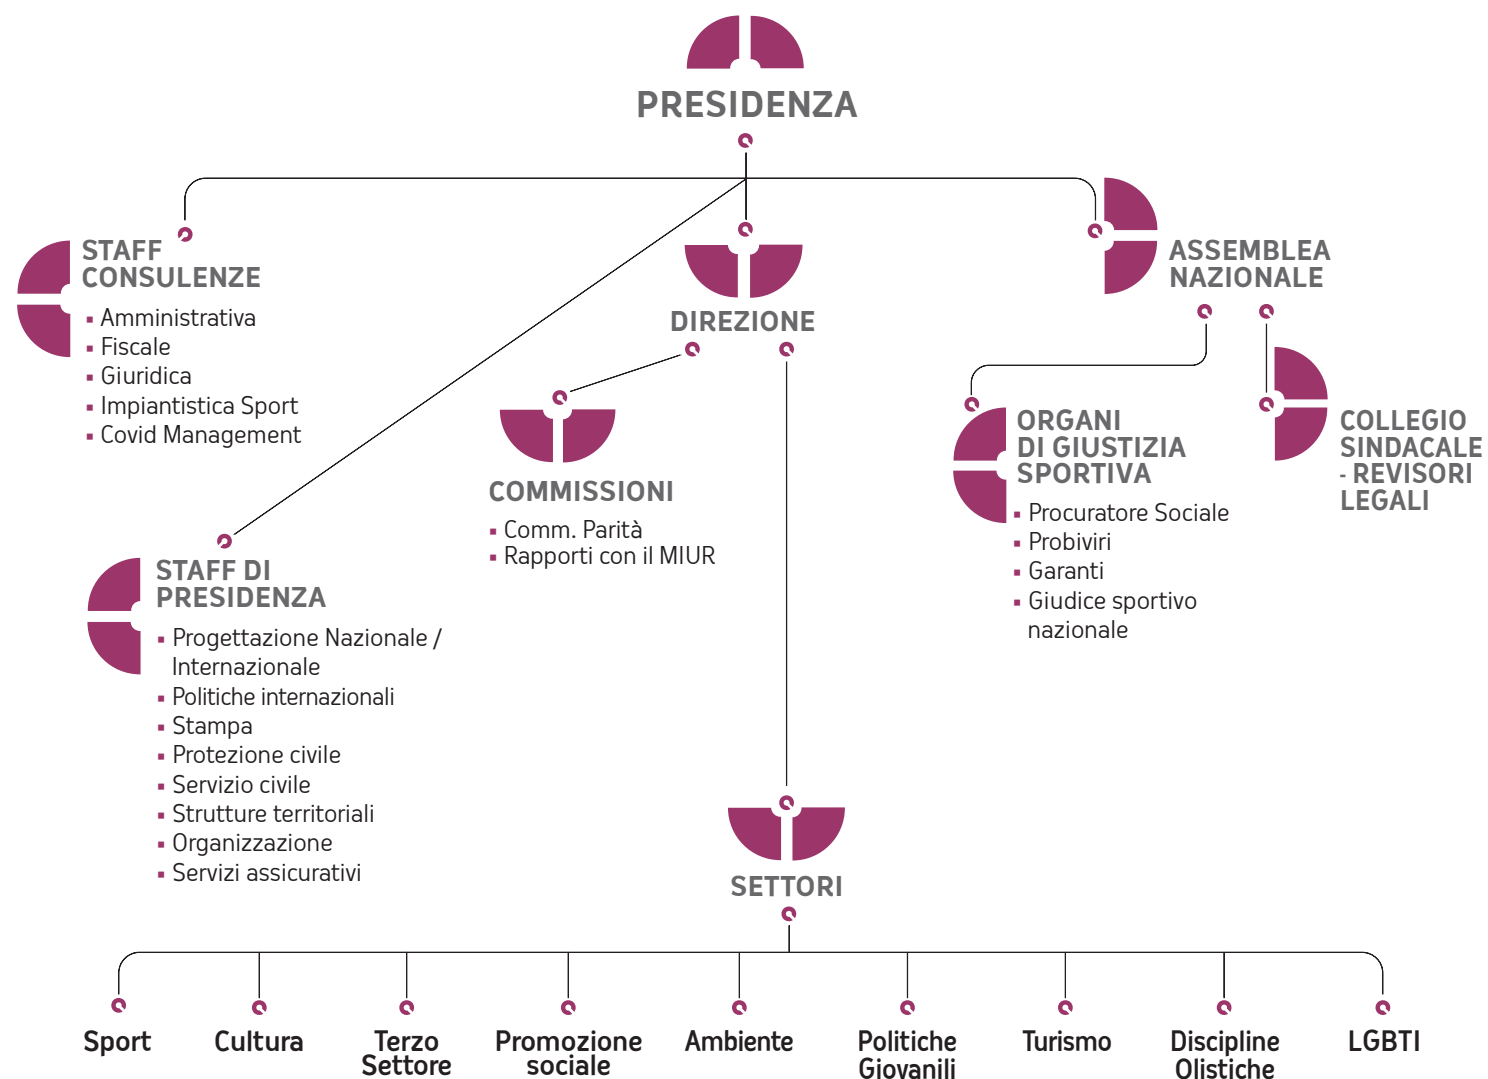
PRESIDENZA

STAFF CONSULENZE
▪ Amministrativa
▪ Fiscale
▪ Giuridica
▪ Impiantistica Sport
▪ Covid Management

DIREZIONE

ASSEMBLEA NAZIONALE

COMMISSIONI
▪ Comm. Parità
▪ Rapporti con il MIUR

ORGANI DI GIUSTIZIA SPORTIVA
▪ Procuratore Sociale
▪ Probiviri
▪ Garanti
▪ Giudice sportivo nazionale

COLLEGIO SINDACALE - REVISORI LEGALI

STAFF DI PRESIDENZA
▪ Progettazione Nazionale / Internazionale
▪ Politiche internazionali
▪ Stampa
▪ Protezione civile
▪ Servizio civile
▪ Strutture territoriali
▪ Organizzazione
▪ Servizi assicurativi

SETTORI

Sport
Cultura
Terzo Settore
Promozione sociale
Ambiente
Politiche Giovanili
Turismo
Discipline Olistiche
LGBTI